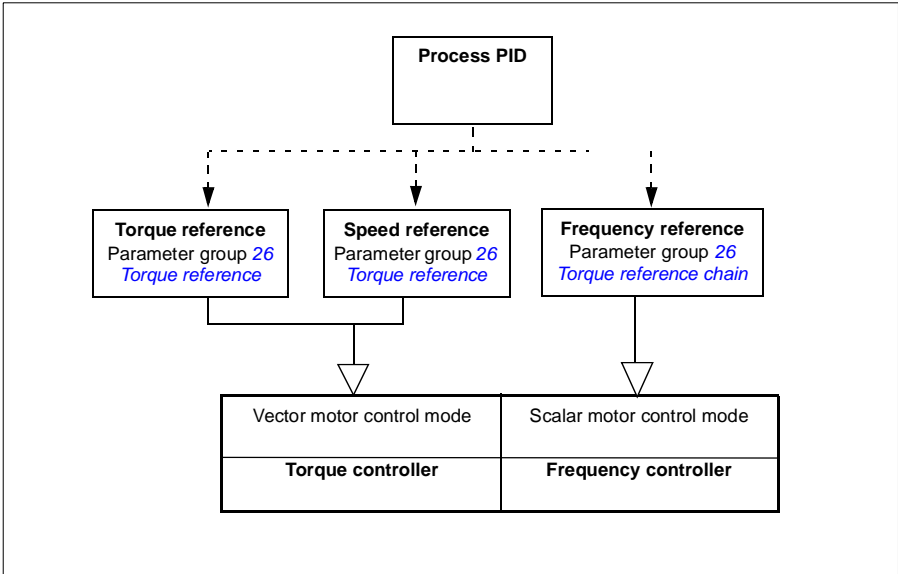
Process PID

Torque reference
Parameter group *26*
*Torque reference*

Speed reference
Parameter group *26*
*Torque reference*

Frequency reference
Parameter group *26*
*Torque reference chain*

| Vector motor control mode | Scalar motor control mode |
|---|---|
| **Torque controller** | **Frequency controller** |